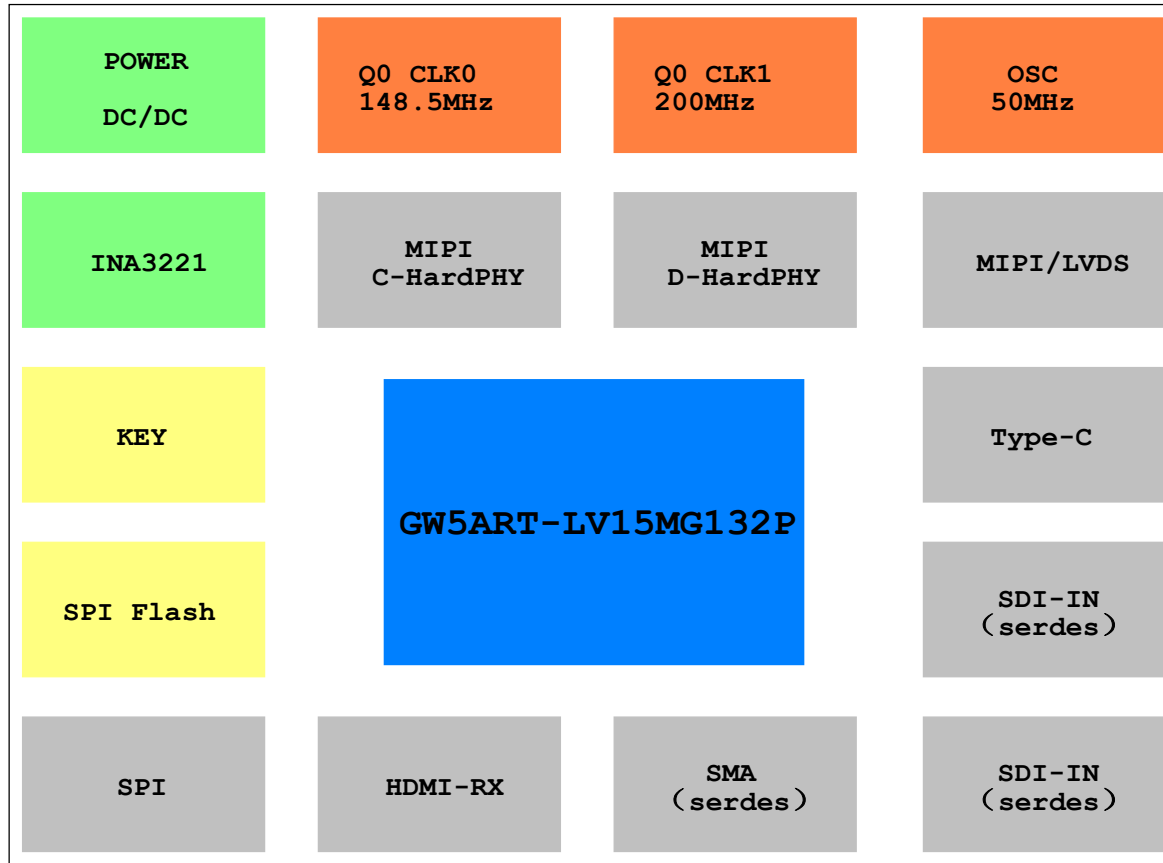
POWER

DC/DC

Q0 CLK0
148.5MHz

Q0 CLK1
200MHz

OSC
50MHz

INA3221

MIPI
C-HardPHY

MIPI
D-HardPHY

MIPI/LVDS

KEY

GW5ART-LV15MG132P

Type-C

SPI Flash

SDI-IN
（serdes）

SPI

HDMI-RX

SMA
（serdes）

SDI-IN
（serdes）